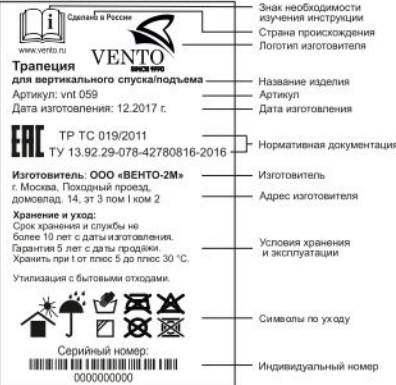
Сделано в России

www.vento.ru

VENTO
SINCE 1990

Трапеция
для вертикального спуска/подъема

Артикул: vnt 059

Дата изготовления: 12.2017 г.

EAC

ТР ТС 019/2011

ТУ 13.92.29-078-42780816-2016

Изготовитель: ООО «ВЕНТО-2М»
г. Москва, Походный проезд, домовлад. 14, эт 3 пом I ком 2

Хранение и уход:
Срок хранения и службы не более 10 лет с даты изготовления.
Гарантия 5 лет с даты продажи.
Хранить при t от плюс 5 до плюс 30 °С.

Утилизация с бытовыми отходами.

Серийный номер:
0000000000

Знак необходимости изучения инструкции

Страна происхождения

Логотип изготовителя

Название изделия

Артикул

Дата изготовления

Нормативная документация

Изготовитель

Адрес изготовителя

Условия хранения и эксплуатации

Символы по уходу

Индивидуальный номер